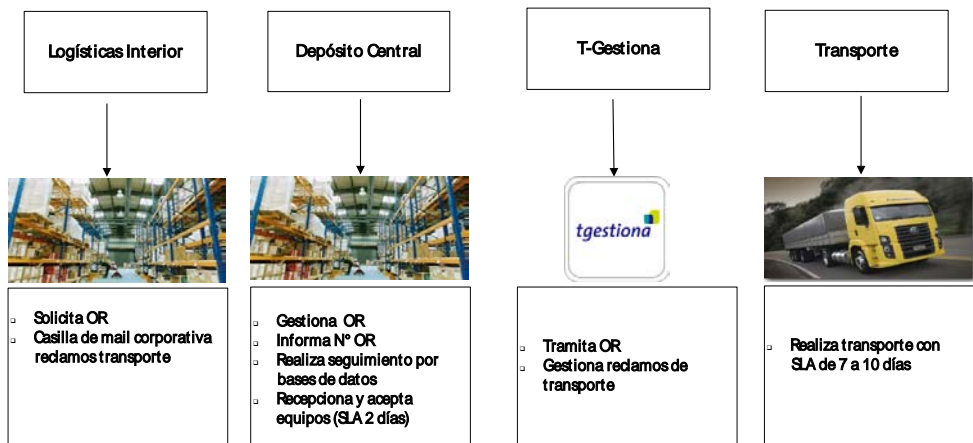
Logísticas Interior

Depósito Central

T-Gestiona

Transporte

tgestiona

- Solicita OR
- Casilla de mail corporativa reclamos transporte

- Gestiona OR
- Informa N° OR
- Realiza seguimiento por bases de datos
- Recepciona y acepta equipos (SLA 2 días)

- Tramita OR
- Gestiona reclamos de transporte

- Realiza transporte con SLA de 7 a 10 días